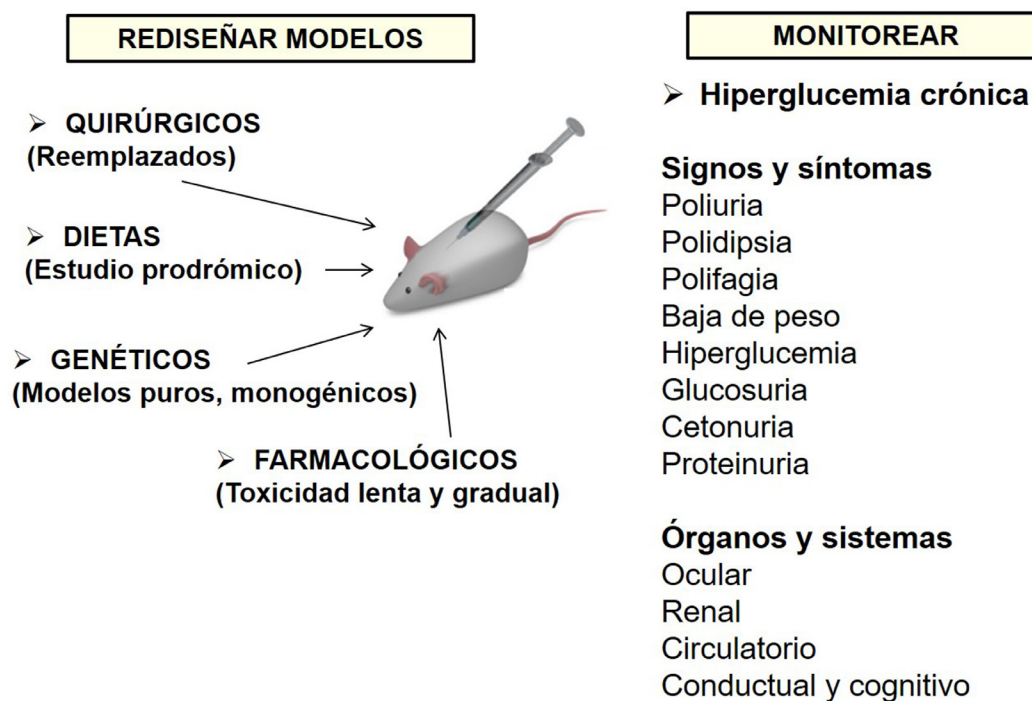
REDISEÑAR MODELOS

➢ QUIRÚRGICOS
(Reemplazados)

➢ DIETAS
(Estudio prodrómico)

➢ GENÉTICOS
(Modelos puros, monogénicos)

➢ FARMACOLÓGICOS
(Toxicidad lenta y gradual)

MONITOREAR

➢ Hiperglucemia crónica

Signos y síntomas
Poliuria
Polidipsia
Polifagia
Baja de peso
Hiperglucemia
Glucosuria
Cetonuria
Proteinuria

Órganos y sistemas
Ocular
Renal
Circulatorio
Conductual y cognitivo